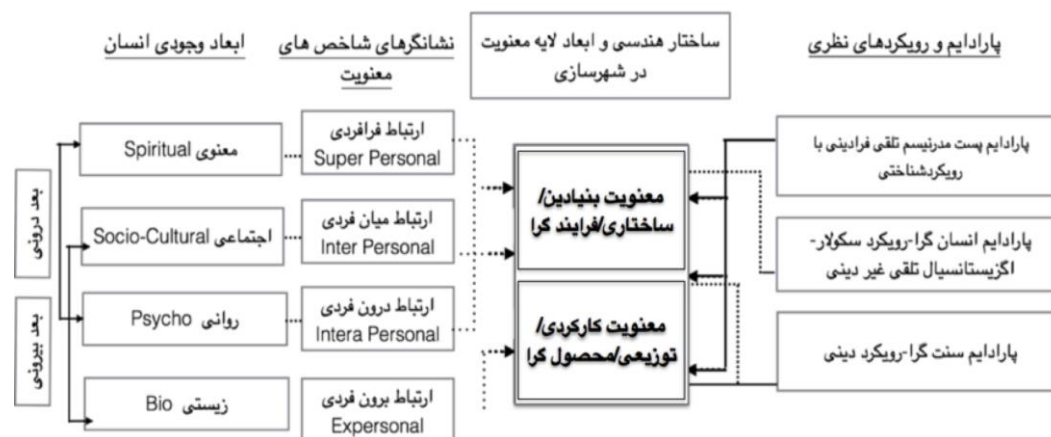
پارادایم و رویکردهای نظری

ساختار هندسی و ابعاد لایه معنویت در شهرسازی

نشانگرهای شاخص های معنویت

ابعاد وجودی انسان

پارادایم پست مدرنیسم تلقی فرادینی با رویکردشناختی

پارادایم انسان گرا-رویکرد سکولار-اگزیستانسیال تلقی غیر دینی

پارادایم سنت گرا-رویکرد دینی

معنویت بنیادین/ ساختاری/فرایند گرا

معنویت کارکردی/ توزیعی/محصول گرا

ارتباط فرافردی Super Personal

ارتباط میان فردی Inter Personal

ارتباط درون فردی Intera Personal

ارتباط برون فردی Expersonal

معنوی Spiritual

اجتماعی Socio-Cultural

روانی Psycho

زیستی Bio

بعد درونی

بعد بیرونی